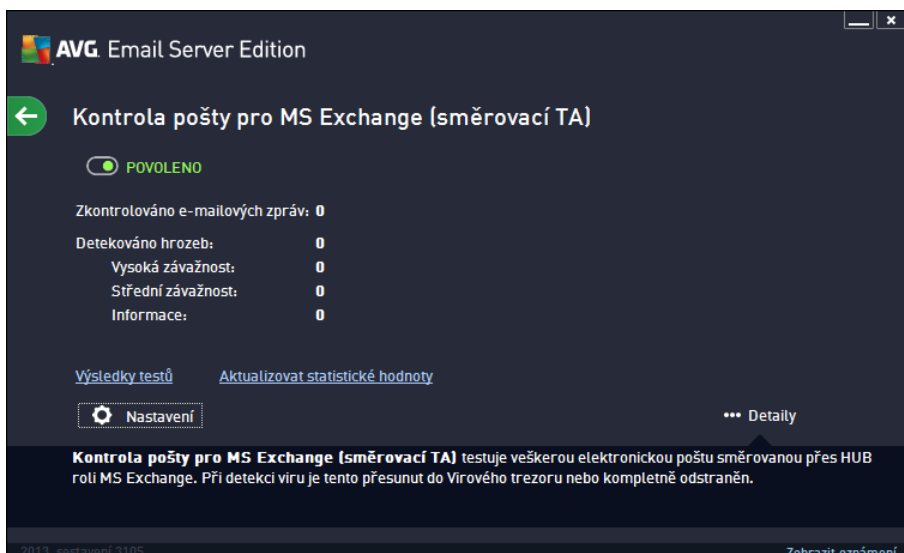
AVG. Email Server Edition

Kontrola pošty pro MS Exchange (směrovací TA)

POVOLENO

Zkontrolováno e-mailových zpráv: 0

Detekováno hrozeb: 0
Vysoká závažnost: 0
Střední závažnost: 0
Informace: 0

Výsledky testů   Aktualizovat statistické hodnoty

Nastavení   ••• Detaily

**Kontrola pošty pro MS Exchange (směrovací TA)** testuje veškerou elektronickou poštu směrovanou přes HUB roli MS Exchange. Při detekci viru je tento přesunut do Virového trezoru nebo kompletně odstraněn.

2013 sestavení 3105   Zobrazit oznámení